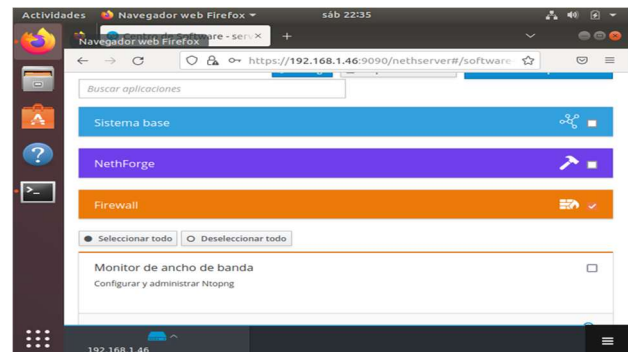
Actividades Navegador web Firefox ▾ sáb 22:35

Navegador web Firefox

Centro de Software - serv ×

https://192.168.1.46:9090/nethserver#/software

Buscar aplicaciones

Sistema base

NethForge

Firewall

Seleccionar todo

Deseleccionar todo

Monitor de ancho de banda

Configurar y administrar Ntopng

192.168.1.46